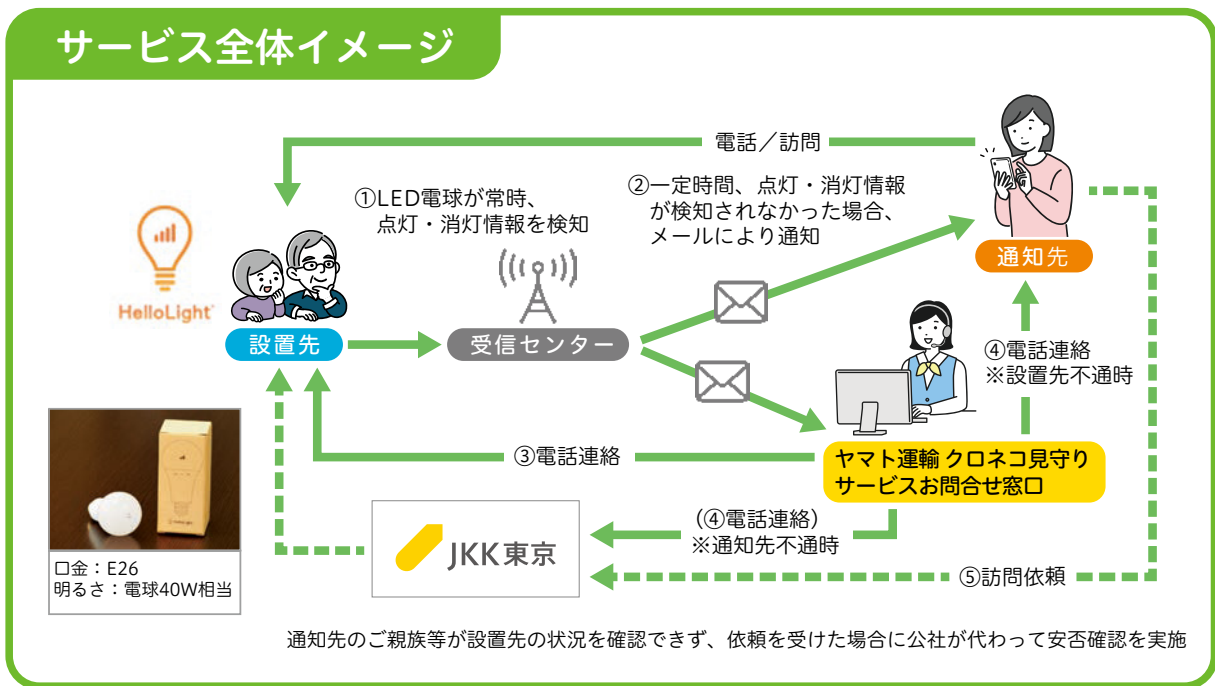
サービス全体イメージ

電話／訪問

①LED電球が常時、点灯・消灯情報を検知

②一定時間、点灯・消灯情報が検知されなかった場合、メールにより通知

HelloLight

設置先

受信センター

通知先

④電話連絡
※設置先不通時

③電話連絡

ヤマト運輸 クロネコ見守りサービスお問合せ窓口

JKK東京

（④電話連絡）
※通知先不通時

⑤訪問依頼

口金：E26
明るさ：電球40W相当

通知先のご親族等が設置先の状況を確認できず、依頼を受けた場合に公社が代わって安否確認を実施